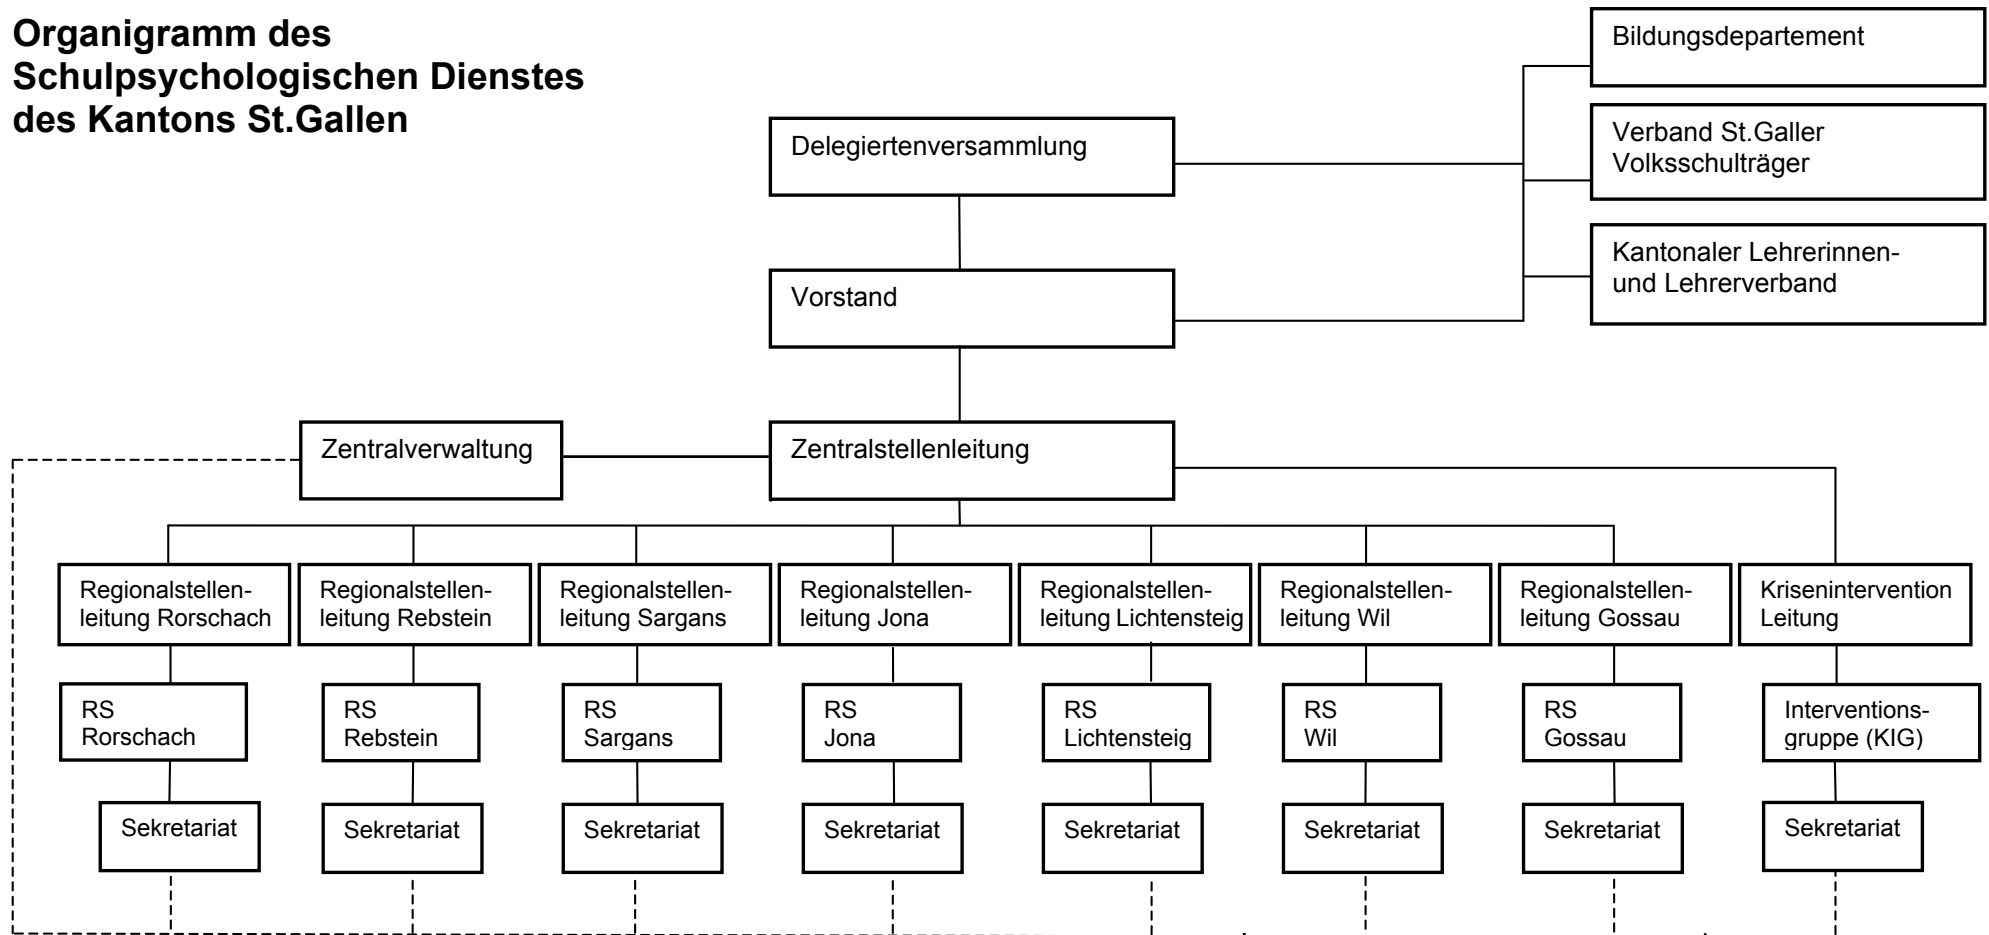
Organigramm des Schulpsychologischen Dienstes des Kantons St.Gallen

Bildungsdepartement

Verband St.Galler Volksschulträger

Kantonaler Lehrerinnen- und Lehrerverband

Delegiertenversammlung

Vorstand

Zentralverwaltung

Zentralstellenleitung

Regionalstellenleitung Rorschach

Regionalstellenleitung Rebstein

Regionalstellenleitung Sargans

Regionalstellenleitung Jona

Regionalstellenleitung Lichtensteig

Regionalstellenleitung Wil

Regionalstellenleitung Gossau

Krisenintervention Leitung

RS Rorschach

RS Rebstein

RS Sargans

RS Jona

RS Lichtensteig

RS Wil

RS Gossau

Interventionsgruppe (KIG)

Sekretariat

Sekretariat

Sekretariat

Sekretariat

Sekretariat

Sekretariat

Sekretariat

Sekretariat